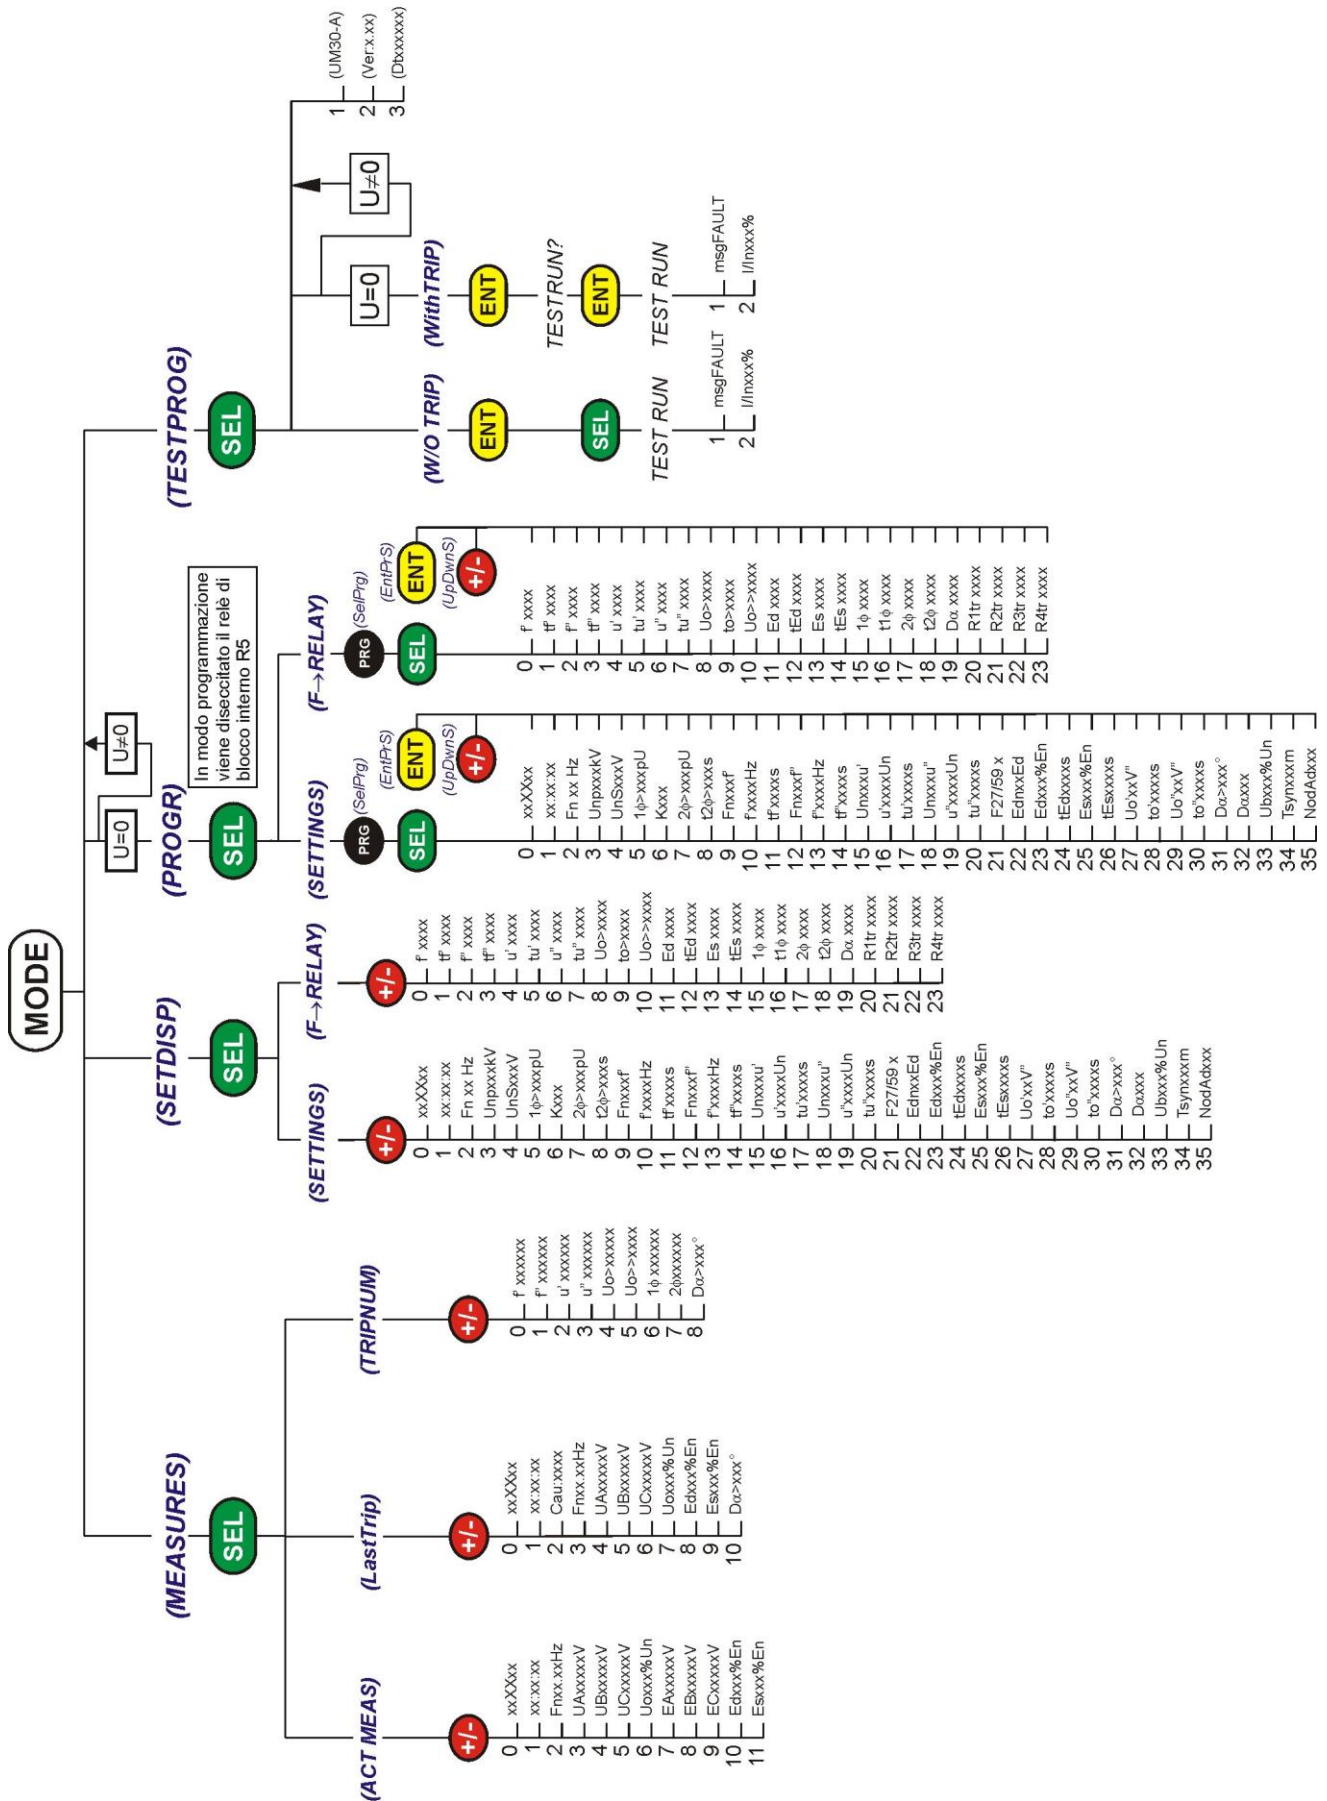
MODE

(MEASURES)
SEL

(ACT MEAS)
+/-
0 xxXXxx
1 xx:xx:xx
2 Fnxx.xxHz
3 UAxxxxV
4 UBxxxxV
5 UCxxxxV
6 Uoxxx%Un
7 EAxxxxV
8 EBxxxxV
9 ECxxxxV
10 Edxx%En
11 Esxx%En

(LastTrip)
+/-
0 xxXXxx
1 xx:xx:xx
2 Cau:xxxx
3 Fnxx.xxHz
4 UAxxxxV
5 UBxxxxV
6 UCxxxxV
7 Uoxxx%Un
8 Edxxx%En
9 Esxx%En
10 Dα>xx°

(TRIPNUM)
+/-
0 f' xxxxxx
1 f'' xxxxxx
2 u' xxxxxx
3 u'' xxxxxx
4 Uo>xxxxx
5 Uo>>xxxx
6 1ϕ xxxxxx
7 2ϕ xxxxxx
8 Dα>xx°

(SETDISP)
SEL

(SETTINGS)
+/-
0 xxXXxx
1 xx:xx:xx
2 Fn xx Hz
3 UnpxxxkV
4 UnSxxxV
5 1ϕ>xxxpU
6 Kxxx
7 2ϕ>xxxpU
8 t2ϕ>xxxs
9 Fnxxf'
10 f'xxxHz
11 tf'xxxs
12 Fnxxf''
13 f''xxxHz
14 tf''xxxs
15 Unxxxu'
16 u'xxxUn
17 tu'xxxs
18 Unxxxu''
19 u''xxxUn
20 tu''xxxs
21 F27/59 x
22 EdnxxEd
23 Edxxx%En
24 tEdxxxs
25 Esxx%En
26 tEsxxxs
27 Uo'xxV'
28 to'xxxs
29 Uo''xxV''
30 to''xxxs
31 Dα>xx°
32 Dαxxx
33 Ubxxx%Un
34 Tsynxxxm
35 NodAdxxx

(F→RELAY)
+/-
0 f' xxxx
1 tf' xxxx
2 f'' xxxx
3 tf'' xxxx
4 u' xxxx
5 tu' xxxx
6 u'' xxxx
7 tu'' xxxx
8 Uo>xxxx
9 to>xxxx
10 Uo>>xxxx
11 Ed xxxx
12 tEd xxxx
13 Es xxxx
14 tEs xxxx
15 1ϕ xxxx
16 t1ϕ xxxx
17 2ϕ xxxx
18 t2ϕ xxxx
19 Dα xxxx
20 R1tr xxxx
21 R2tr xxxx
22 R3tr xxxx
23 R4tr xxxx

(PROGR)
U=0
U≠0
SEL
In modo programmazione viene disecitato il relè di blocco interno R5

(SETTINGS)
PRG (SelPrg)
SEL
ENT (EntPrS)
+/- (UpDwnS)
0 xxXXxx
1 xx:xx:xx
2 Fn xx Hz
3 UnpxxxkV
4 UnSxxxV
5 1ϕ>xxxpU
6 Kxxx
7 2ϕ>xxxpU
8 t2ϕ>xxxs
9 Fnxxf'
10 f'xxxHz
11 tf'xxxs
12 Fnxxf''
13 f''xxxHz
14 tf''xxxs
15 Unxxxu'
16 u'xxxUn
17 tu'xxxs
18 Unxxxu''
19 u''xxxUn
20 tu''xxxs
21 F27/59 x
22 EdnxxEd
23 Edxxx%En
24 tEdxxxs
25 Esxx%En
26 tEsxxxs
27 Uo'xxV'
28 to'xxxs
29 Uo''xxV''
30 to''xxxs
31 Dα>xx°
32 Dαxxx
33 Ubxxx%Un
34 Tsynxxxm
35 NodAdxxx

(F→RELAY)
PRG (SelPrg)
SEL
ENT (EntPrS)
+/- (UpDwnS)
0 f' xxxx
1 tf' xxxx
2 f'' xxxx
3 tf'' xxxx
4 u' xxxx
5 tu' xxxx
6 u'' xxxx
7 tu'' xxxx
8 Uo>xxxx
9 to>xxxx
10 Uo>>xxxx
11 Ed xxxx
12 tEd xxxx
13 Es xxxx
14 tEs xxxx
15 1ϕ xxxx
16 t1ϕ xxxx
17 2ϕ xxxx
18 t2ϕ xxxx
19 Dα xxxx
20 R1tr xxxx
21 R2tr xxxx
22 R3tr xxxx
23 R4tr xxxx

(TESTPROG)
SEL
U=0
U≠0
1 (UM30-A)
2 (Ver:x.xx)
3 (Dtxxxxxx)

(W/O TRIP)
ENT
SEL
TEST RUN
1 msgFAULT
2 I/Inxxx%

(WithTRIP)
ENT
TESTRUN?
ENT
TEST RUN
1 msgFAULT
2 I/Inxxx%